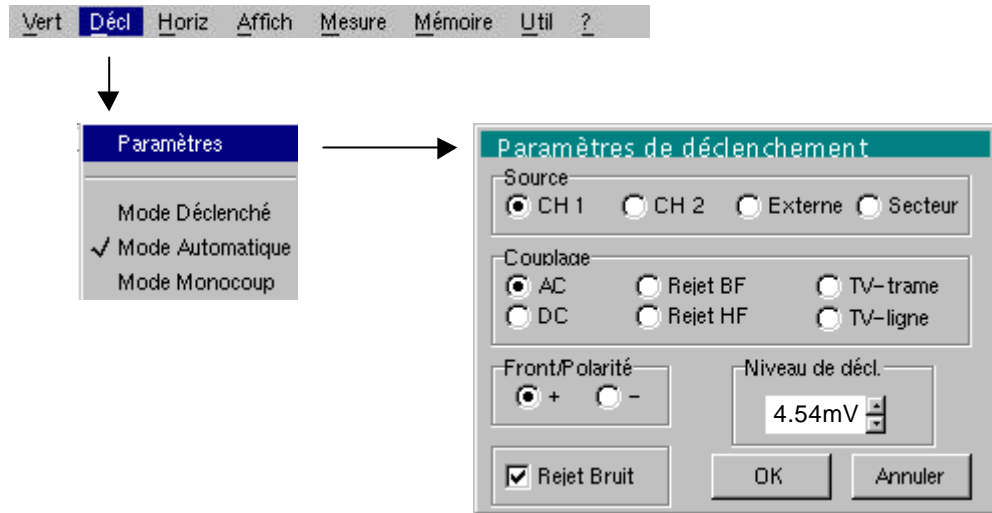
Vert Décl Horiz Affich Mesure Mémoire Util ?

Paramètres

Mode Déclenché
✓ Mode Automatique
Mode Monocoup

Paramètres de déclenchement

Source
CH 1 CH 2 Externe Secteur

Couplage
AC Rejet BF TV-trame
DC Rejet HF TV-ligne

Front/Polarité
+ -

Niveau de décl.
4.54mV

Rejet Bruit

OK

Annuler